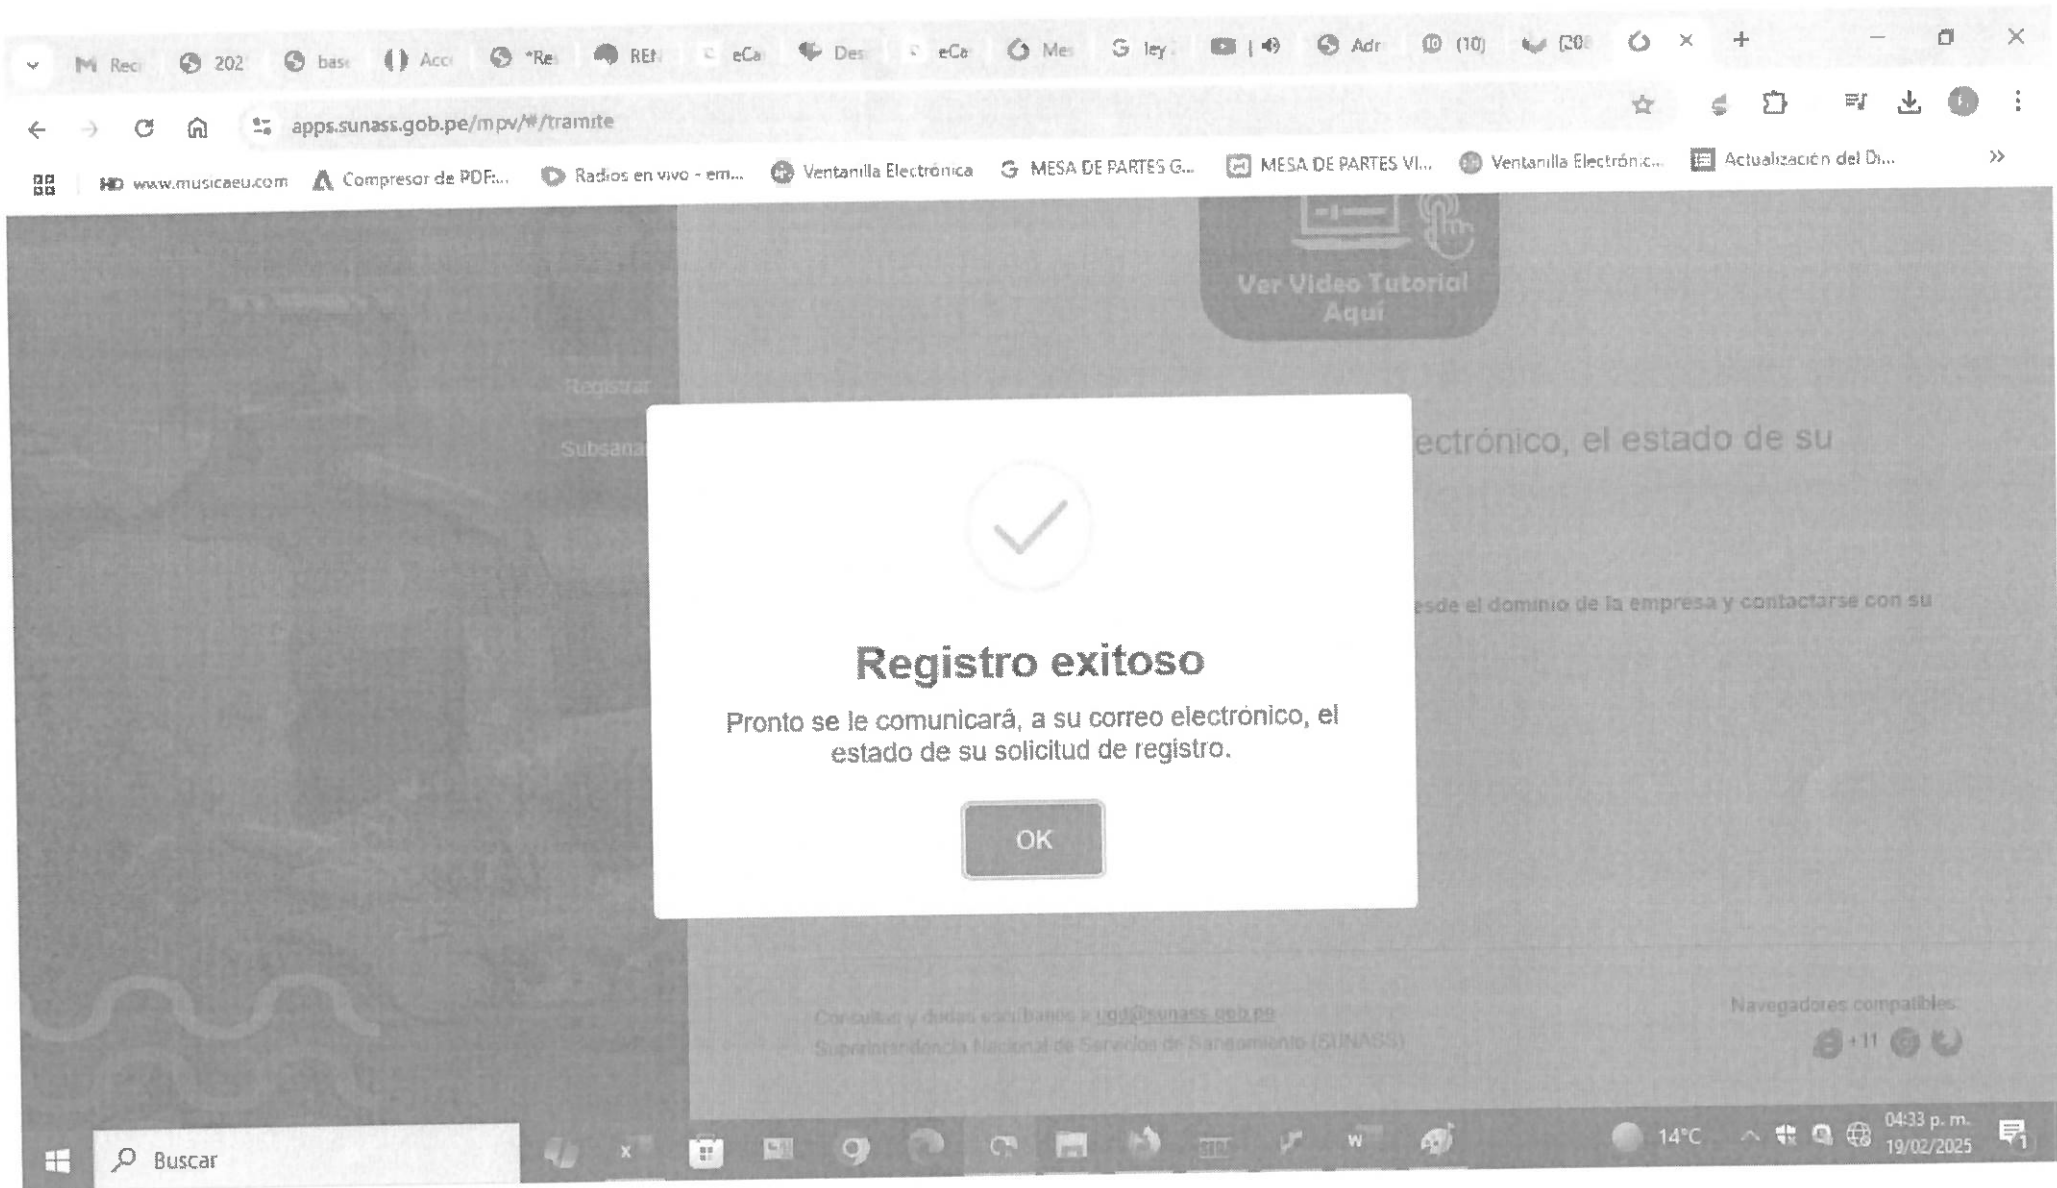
Reci 202 base Acc *Re REN eCa Des eCa Mer ley Adr (10) (20

apps.sunass.gob.pe/mpv/#/tramite

www.musicaeu.com Compresor de PDF:... Radios en vivo - em... Ventanilla Electrónica MESA DE PARTES G... MESA DE PARTES VI... Ventanilla Electrónic... Actualización del Di...

Ver Video Tutorial Aquí

Registrar

Subsanar

ectrónico, el estado de su

esde el dominio de la empresa y contactarse con su

Registro exitoso

Pronto se le comunicará, a su correo electrónico, el estado de su solicitud de registro.

OK

Consultas y dudas escríbanos a: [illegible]@sunass.gob.pe
Superintendencia Nacional de Servicios de Saneamiento (SUNASS)

Navegadores compatibles:
+11

Buscar

14°C

04:33 p. m.
19/02/2025